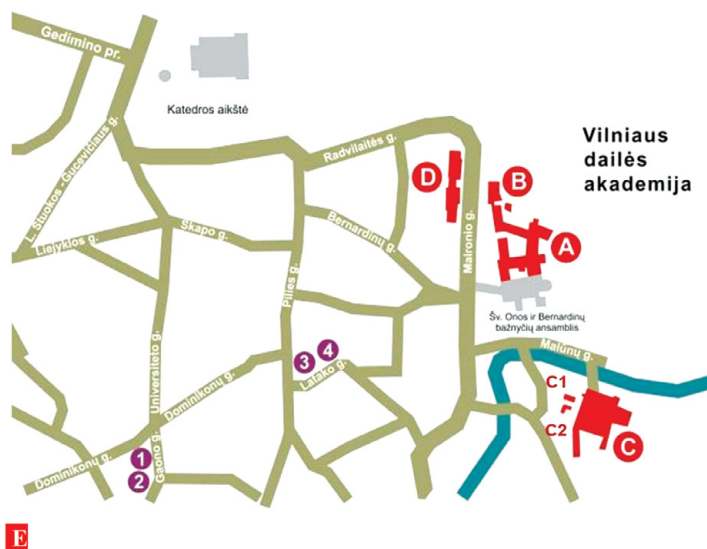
Gedimino pr.

Katedros aikštė

Vilniaus dailės akademija

Radvilaitės g.

D

B

A

Bernardinų g.

Maironio g.

L. Stuokos - Gucevičiaus g.

Skapo g.

Liejyklos g.

Pilies g.

Šv. Onos ir Bernardinų bažnyčių ansamblis

Malūnų g.

3

4

Latako g.

C1

C2

C

Universiteto g.

Dominikonų g.

Gaono g.

1

2

Dominikonų g.

E